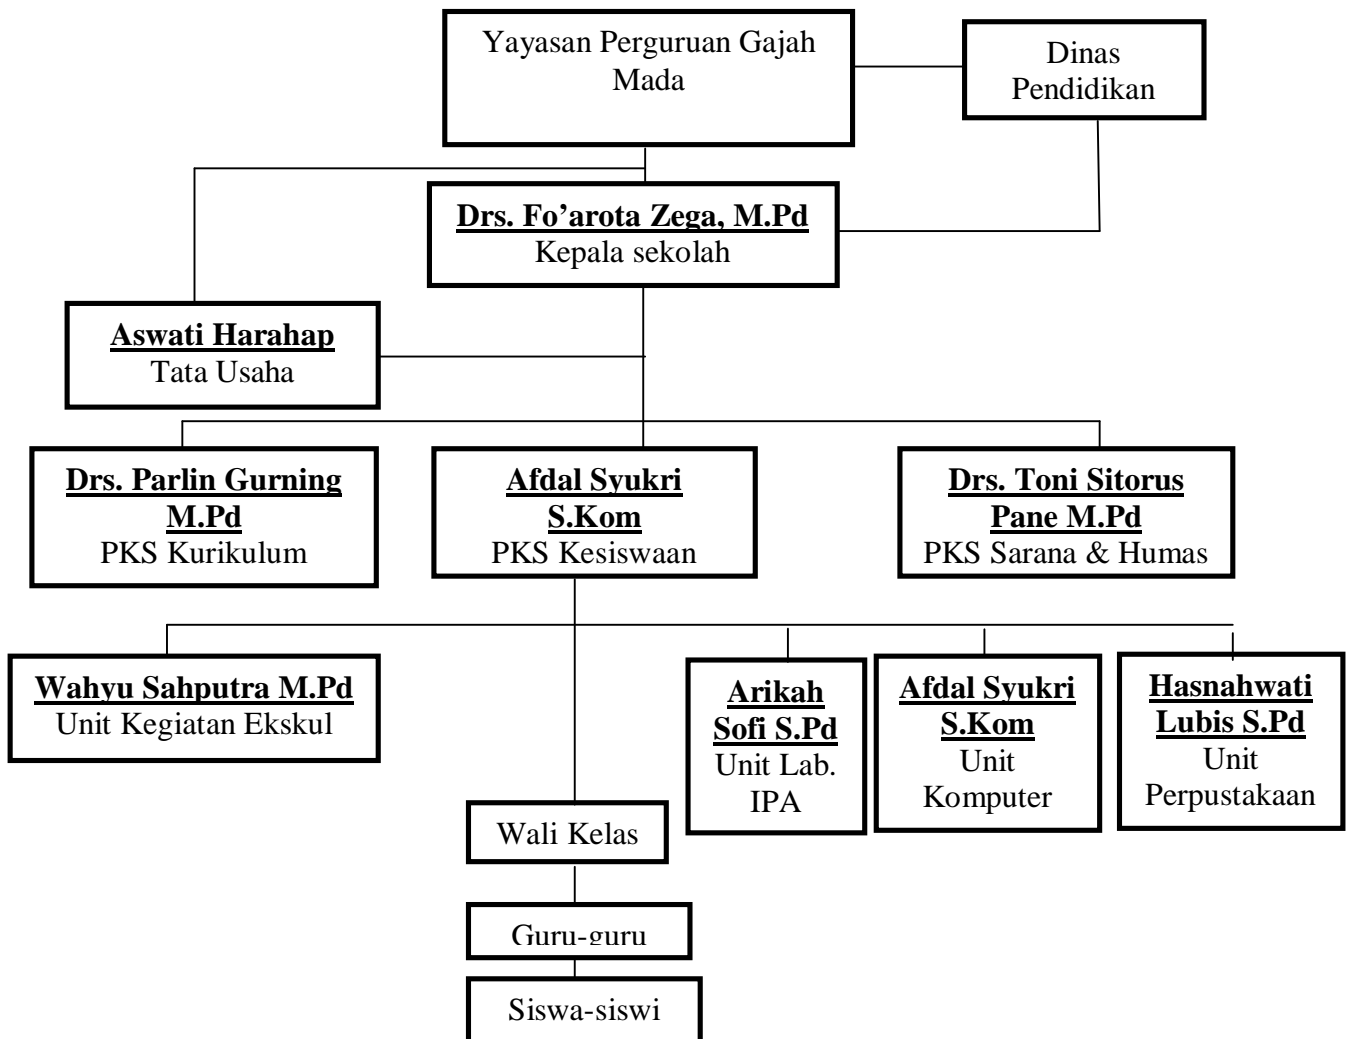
Yayasan Perguruan Gajah Mada

Dinas Pendidikan

**Drs. Fo’arota Zega, M.Pd**
Kepala sekolah

**Aswati Harahap**
Tata Usaha

**Drs. Parlin Gurning M.Pd**
PKS Kurikulum

**Afdal Syukri S.Kom**
PKS Kesiswaan

**Drs. Toni Sitorus Pane M.Pd**
PKS Sarana & Humas

**Wahyu Sahputra M.Pd**
Unit Kegiatan Ekskul

**Arikah Sofi S.Pd**
Unit Lab. IPA

**Afdal Syukri S.Kom**
Unit Komputer

**Hasnahwati Lubis S.Pd**
Unit Perpustakaan

Wali Kelas

Guru-guru

Siswa-siswi